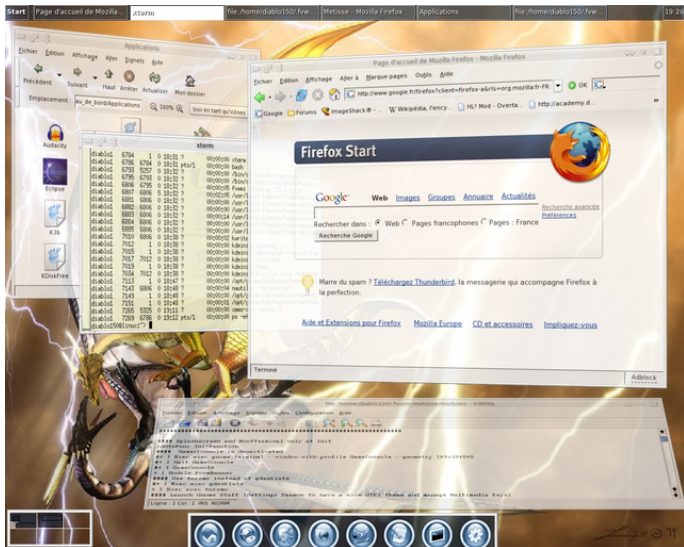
Start | Page d'accueil de Mozilla... | xterm | file:/home/diablo150/.fvw... | Metisse - Mozilla Firefox | Applications | file:/home/diablo150/.fvw... | 19:26

Applications
Fichier Édition Affichage Aller Signets Aide
Précédent Suivant Haut Arrêter Actualiser Mon dossier
Emplacement: au_de_bord/Applications 100% Voir en tant qu'icônes
Audacity
Eclipse
K3b
KDiskFree

xterm
diablo1 6784 1 0 18:31 ? 00:00:00 xterm
diablo1 6786 6784 0 18:31 pts/1 00:00:00 bash
diablo1 6793 5257 0 18:32 ? 00:00:00 /bin/
diablo1 6795 6791 0 18:32 ? 00:00:00 /bin/
diablo1 6806 6795 0 18:32 ? 00:00:05 Fvwm
diablo1 6807 6806 5 18:32 ? 00:00:00 /bin/
diablo1 6881 6806 0 18:32 ? 00:00:00 /usr/
diablo1 6882 6806 0 18:32 ? 00:00:00 /usr/
diablo1 6883 6806 0 18:32 ? 00:00:00 /usr/
diablo1 6884 6806 0 18:32 ? 00:00:00 /usr/
diablo1 6885 6806 0 18:32 ? 00:00:00 /usr/
diablo1 7010 6806 0 18:38 ? 00:00:00 karite
diablo1 7012 1 0 18:38 ? 00:00:00 kdeini
diablo1 7015 1 0 18:38 ? 00:00:00 kdeini
diablo1 7017 7012 0 18:38 ? 00:00:00 kdeini
diablo1 7019 1 0 18:38 ? 00:00:00 kdeini
diablo1 7034 7012 0 18:38 ? 00:00:00 kdeini
diablo1 7113 1 0 18:47 ? 00:00:00 /opt/
diablo1 7143 6806 0 18:48 ? 00:00:00 nauti
diablo1 7149 1 0 18:48 ? 00:00:00 /opt/
diablo1 7151 1 0 18:48 ? 00:00:00 /opt/
diablo1 7153 1 0 18:48 ? 00:00:00 gnome
diablo1 7265 5325 0 19:11 ? 00:00:00 xmms
diablo1 7269 6786 0 19:12 pts/1 00:00:00 ps -e
diablo1@50linux:~$

Page d'accueil de Mozilla Firefox - Mozilla Firefox
Fichier Édition Affichage Aller à Marque-pages Outils Aide
http://www.google.fr/firefox?client=firefox-a&rls=org.mozilla:fr-FR: OK
Google Forums ImageShack® - ... W Wikipédia, l'ency... HL² Mod - Overta... http://academy.d...
Firefox Start
Google Web Images Groupes Annuaire Actualités
Recherche avancée
Préférences
Rechercher dans : Web Pages francophones Pages : France
Recherche Google
Marre du spam ? Téléchargez Thunderbird, la messagerie qui accompagne Firefox à la perfection.
Aide et Extensions pour Firefox Mozilla Europe CD et accessoires Impliquez-vous
Terminé Adblock

file:/home/diablo150/.fvwm/metisse/modules - KWrite
Fichier Édition Affichage Signets Outils Configuration Aide
#### SplashScreen and RootTerminal only at Init
LaUnchon initFunction
#### GnomeConsole is deactivated
# I Exec exec gnome-terminal --window-with-profile GnomeConsole --geometry 165x30+0+0
# I Wait GnomeConsole
# I Module FvwmBanner
#### Use Xcalc instead of gdeskets
# I Exec exec gdesklets
# I Exec exec kxarm
#### Launch Gnome Stuff (Settings Daemon to have a nice GTK2 theme and manage Multimedia Keys)
Ligne : 1 Col : 1 INS NORM